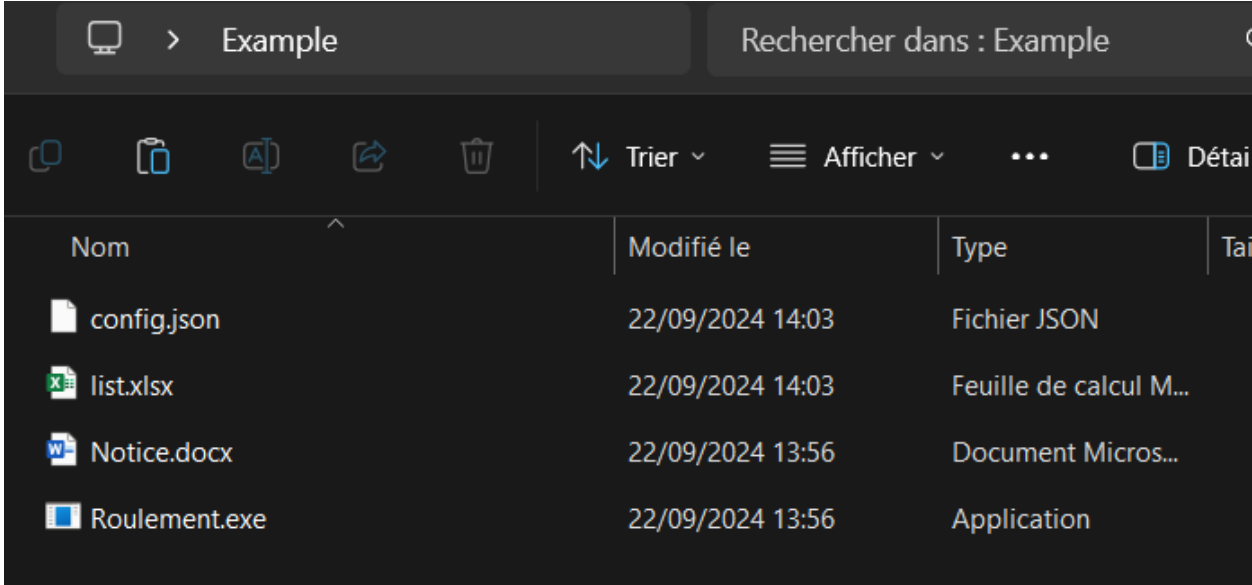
> Example

Rechercher dans : Example

Trier

Afficher

•••

Détai

| Nom | Modifié le | Type | Tai |
|---|---|---|---|
| config.json | 22/09/2024 14:03 | Fichier JSON | |
| list.xlsx | 22/09/2024 14:03 | Feuille de calcul M... | |
| Notice.docx | 22/09/2024 13:56 | Document Micros... | |
| Roulement.exe | 22/09/2024 13:56 | Application | |